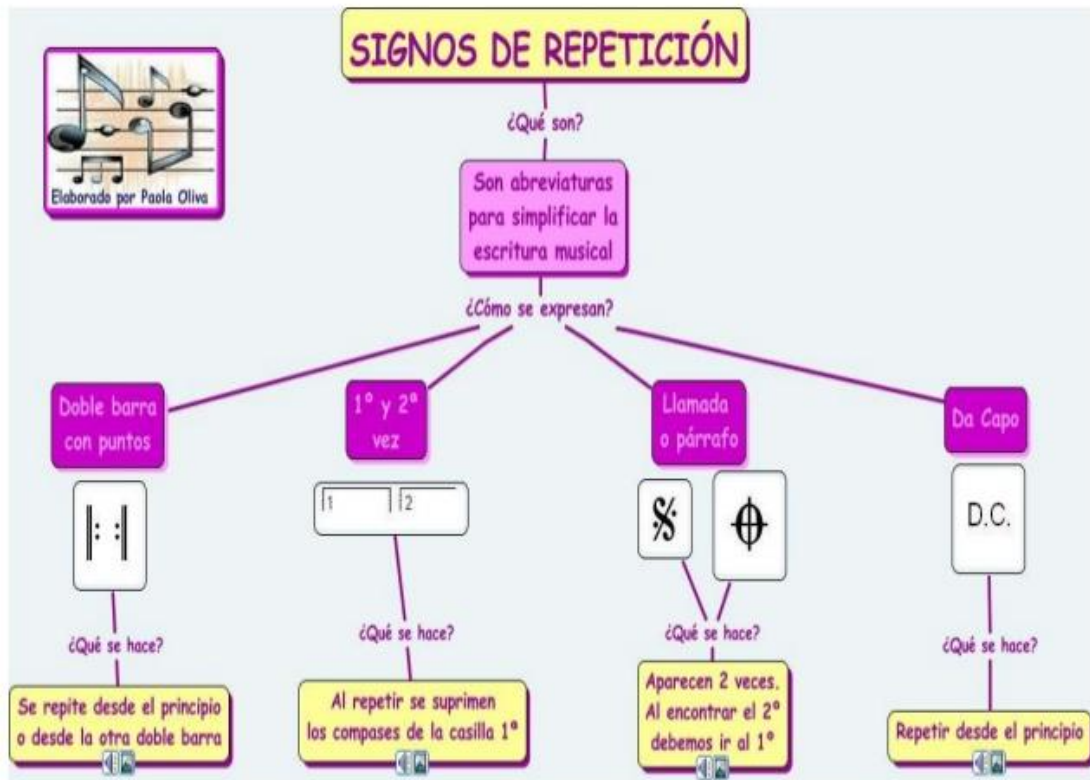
SIGNOS DE REPETICIÓN

Elaborado por Paola Oliva

¿Qué son?

Son abreviaturas para simplificar la escritura musical

¿Cómo se expresan?

Doble barra con puntos

1° y 2ª vez

Llamada o párrafo

Da Capo

1 2

D.C.

¿Qué se hace?

¿Qué se hace?

¿Qué se hace?

¿Qué se hace?

Se repite desde el principio o desde la otra doble barra

Al repetir se suprimen los compases de la casilla 1ª

Aparecen 2 veces. Al encontrar el 2° debemos ir al 1°

Repetir desde el principio